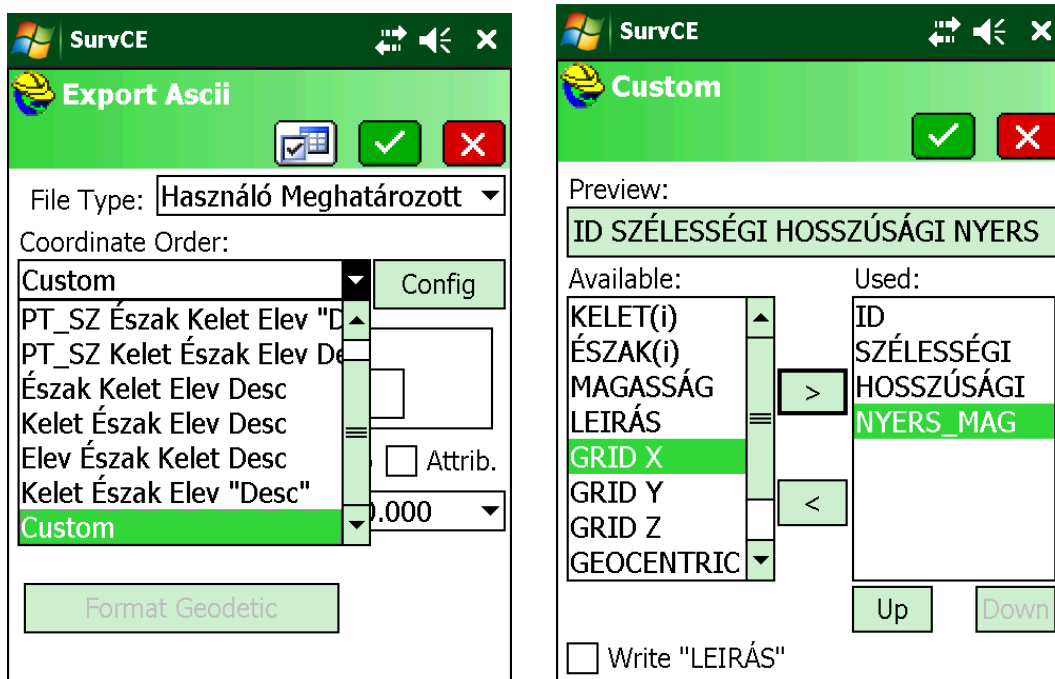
SurvCE

Export Ascii

File Type: Használó Meghatározott

Coordinate Order:

Custom

Config

PT_SZ Észak Kelet Elev "D

PT_SZ Kelet Észak Elev De

Észak Kelet Elev Desc

Kelet Észak Elev Desc

Elev Észak Kelet Desc

Kelet Észak Elev "Desc"

Custom

Attrib.

.000

Format Geodetic

SurvCE

Custom

Preview:

ID SZÉLESSÉGI HOSSZÚSÁGI NYERS

Available:

KELET(i)

ÉSZAK(i)

MAGASSÁG

LEIRÁS

GRID X

GRID Y

GRID Z

GEOCENTRIC

>

<

Used:

ID

SZÉLESSÉGI

HOSSZÚSÁGI

NYERS_MAG

Up

Down

Write "LEIRÁS"